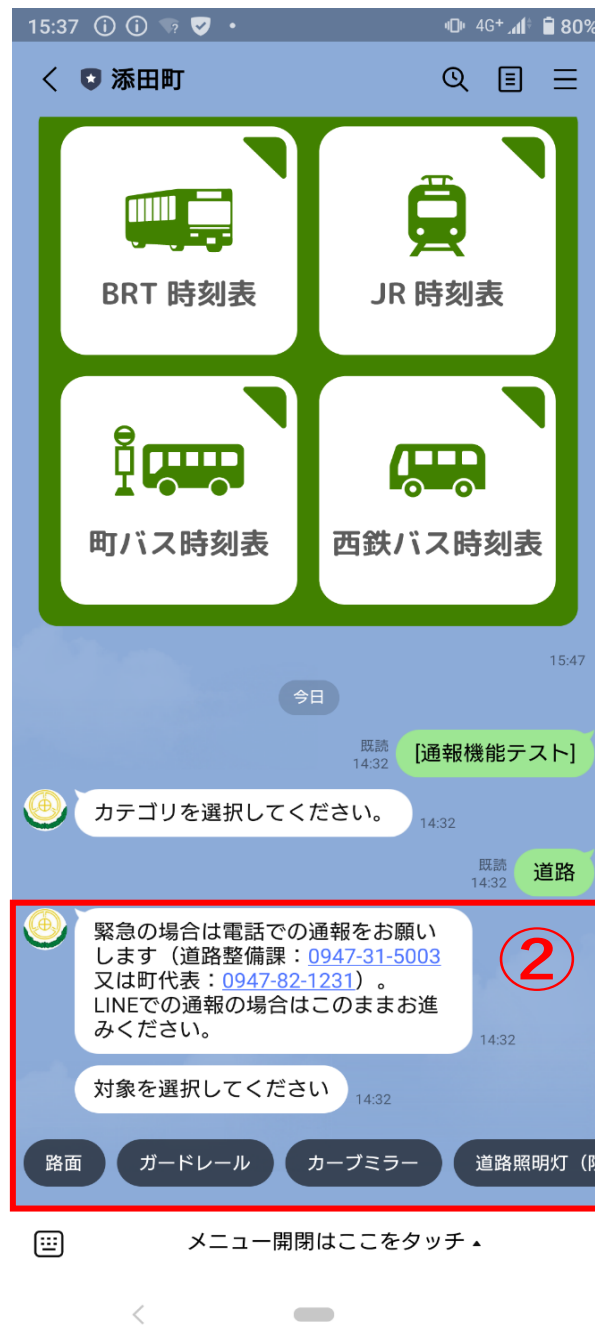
15:37 4G+ 80%

添田町

BRT 時刻表

JR 時刻表

町バス時刻表

西鉄バス時刻表

15:47

今日

既読
14:32
[通報機能テスト]

カテゴリを選択してください。
14:32

既読
14:32
道路

緊急の場合は電話での通報をお願いします（道路整備課：0947-31-5003 又は町代表：0947-82-1231）。
LINEでの通報の場合はこのままお進みください。
14:32

②

対象を選択してください
14:32

路面
ガードレール
カーブミラー
道路照明灯（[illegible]

メニュー開閉はここをタッチ ▴